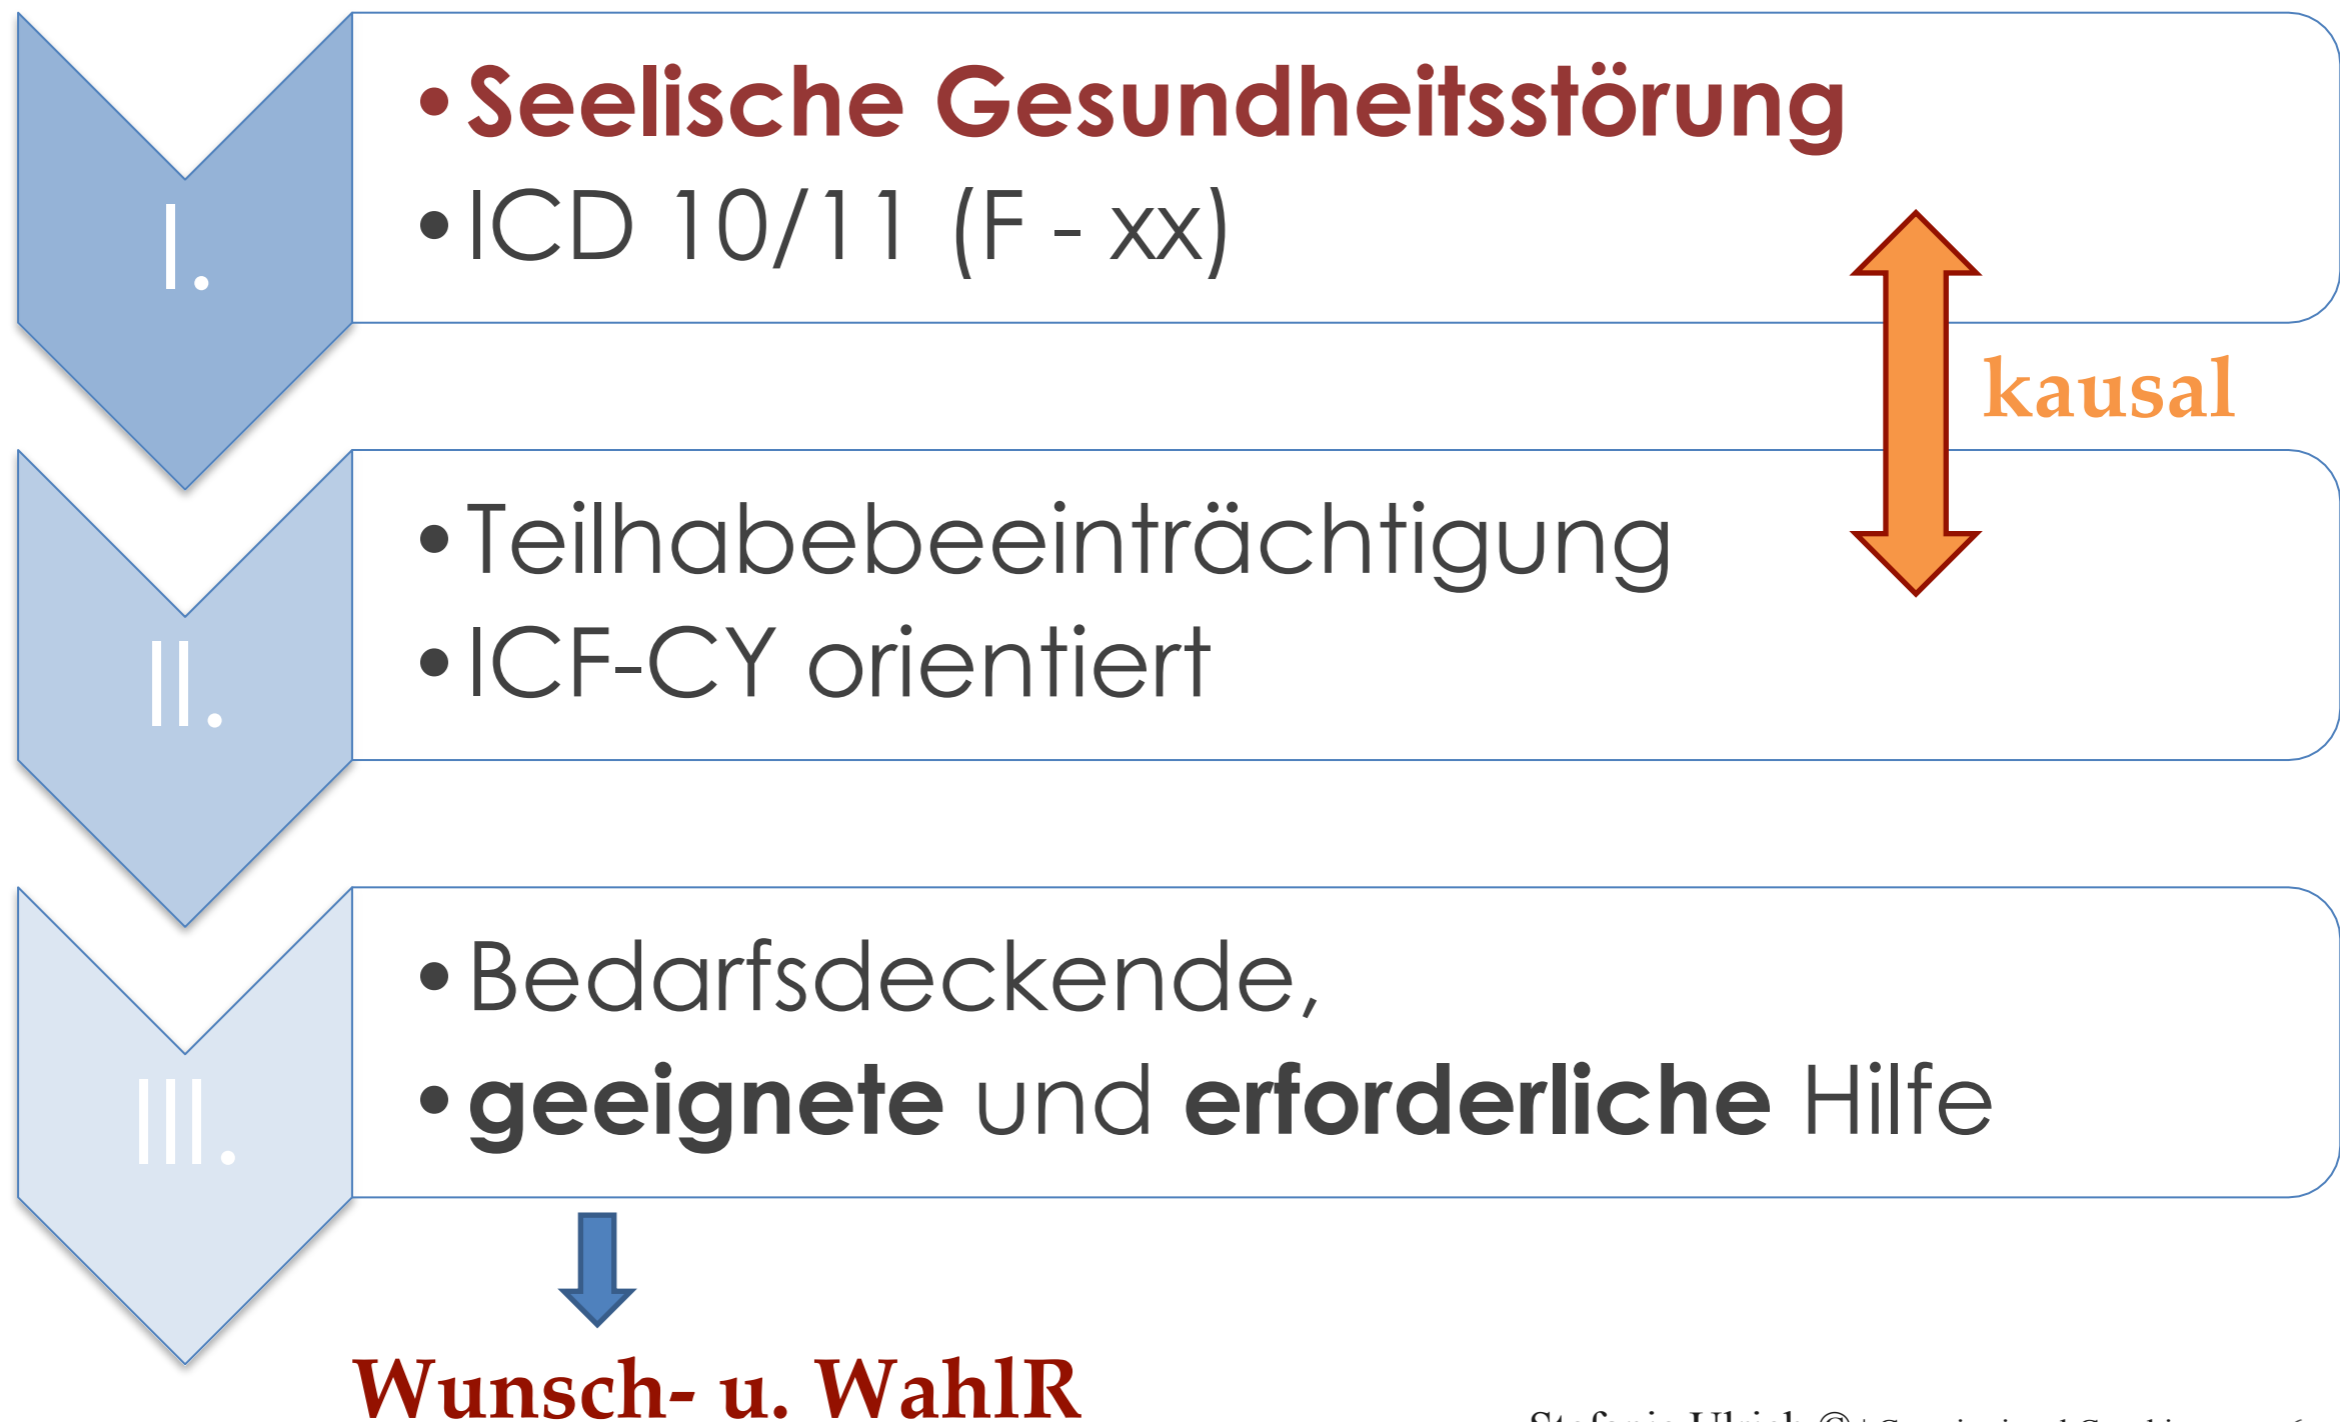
I.

• **Seelische Gesundheitsstörung**
• ICD 10/11 (F - xx)

kausal

II.

• Teilhabebeeinträchtigung
• ICF-CY orientiert

III.

• Bedarfsdeckende,
• **geeignete** und **erforderliche** Hilfe

**Wunsch- u. WahlR**

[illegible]